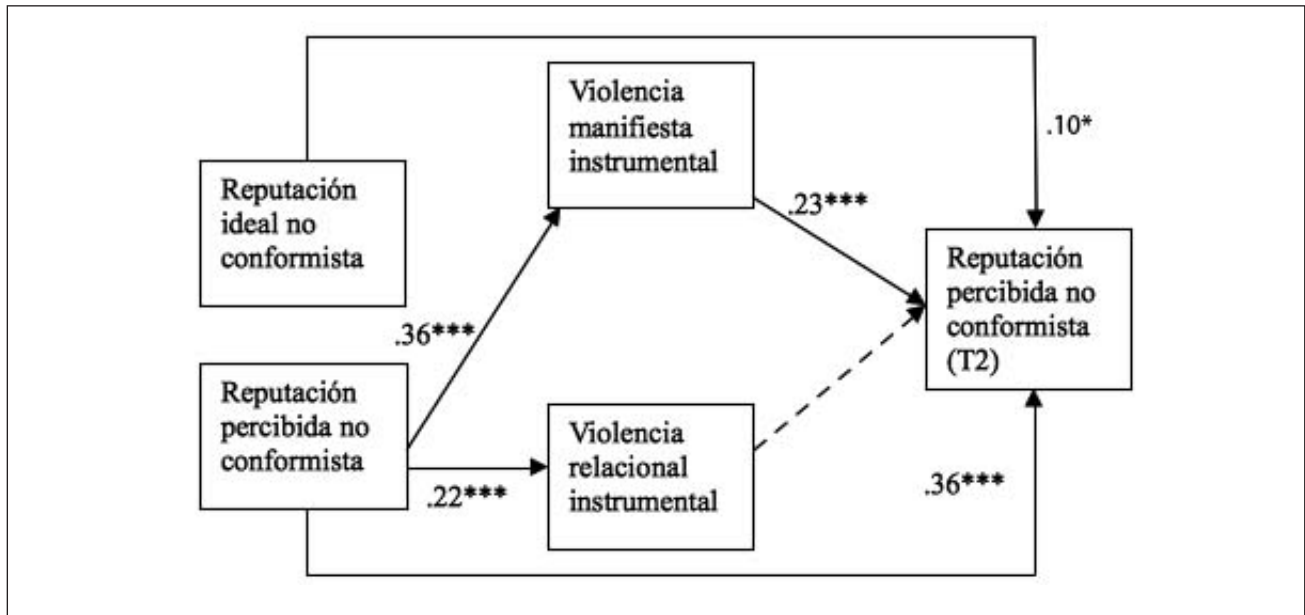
Reputación ideal no conformista

Violencia manifiesta instrumental

.10*

.23***

Reputación percibida no conformista (T2)

.36***

Reputación percibida no conformista

Violencia relacional instrumental

.22***

.36***